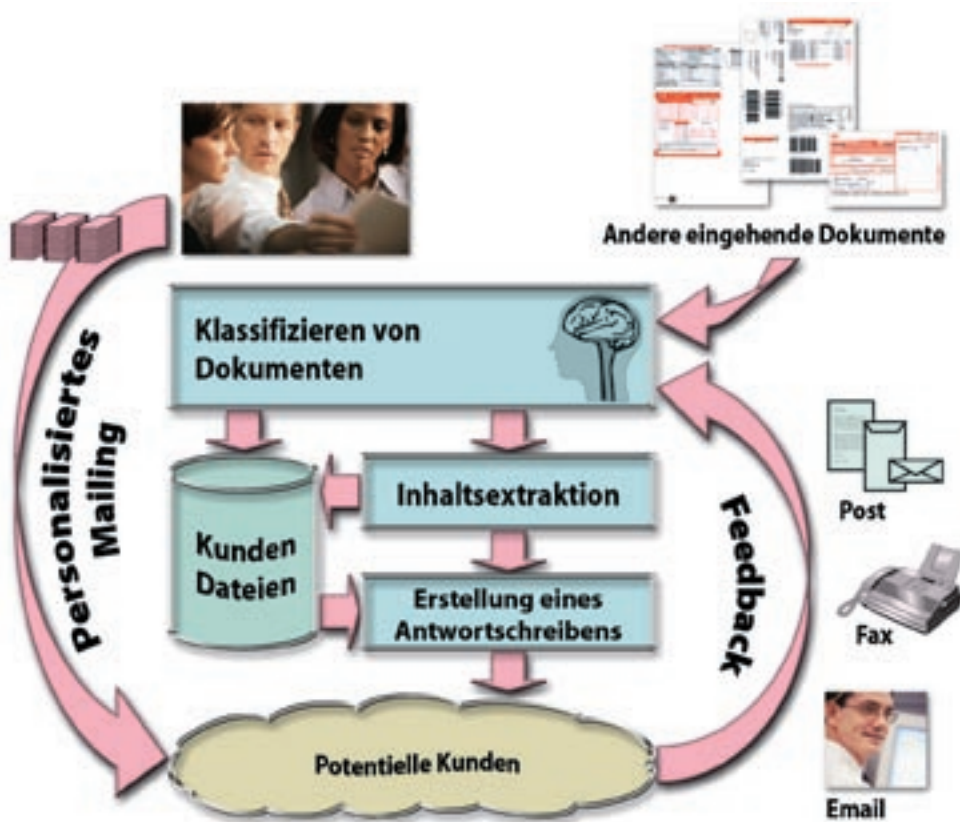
Andere eingehende Dokumente

Personalisiertes Mailing

Klassifizieren von Dokumenten

Kunden Dateien

Inhaltsextraktion

Erstellung eines Antwortschreibens

Feedback

Post

Fax

Potentielle Kunden

Email